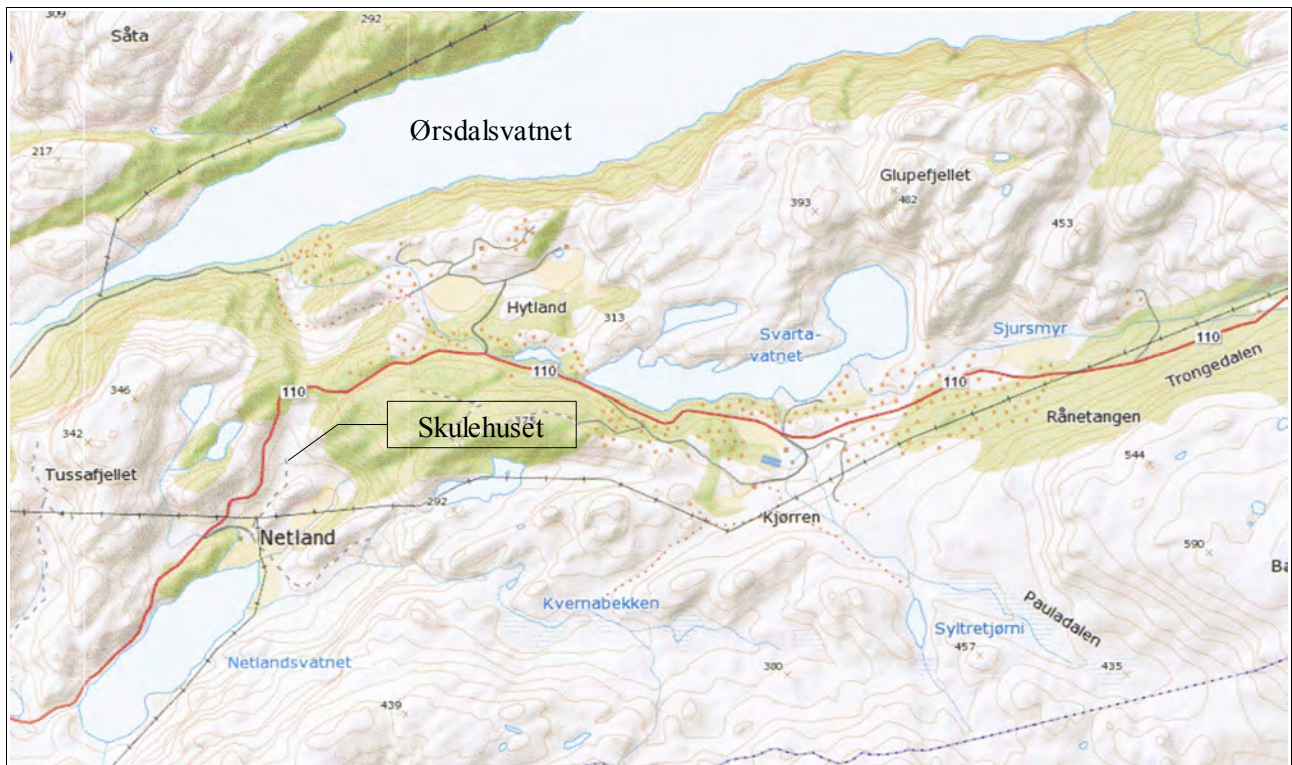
309
Såta
292
Ørsdalsvatnet
217
Glupefjellet
393
482
453
Hytland
313
Svarta-
vatnet
Sjursmyr
110
110
110
110
Trongedalen
346
Skulehuset
375
Rånetangen
342
Tussafjellet
544
292
Netland
Kjørren
590
Ba
Kvernabekken
Pauladalen
Syltretjørni
457
Netlandsvatnet
380
435
439